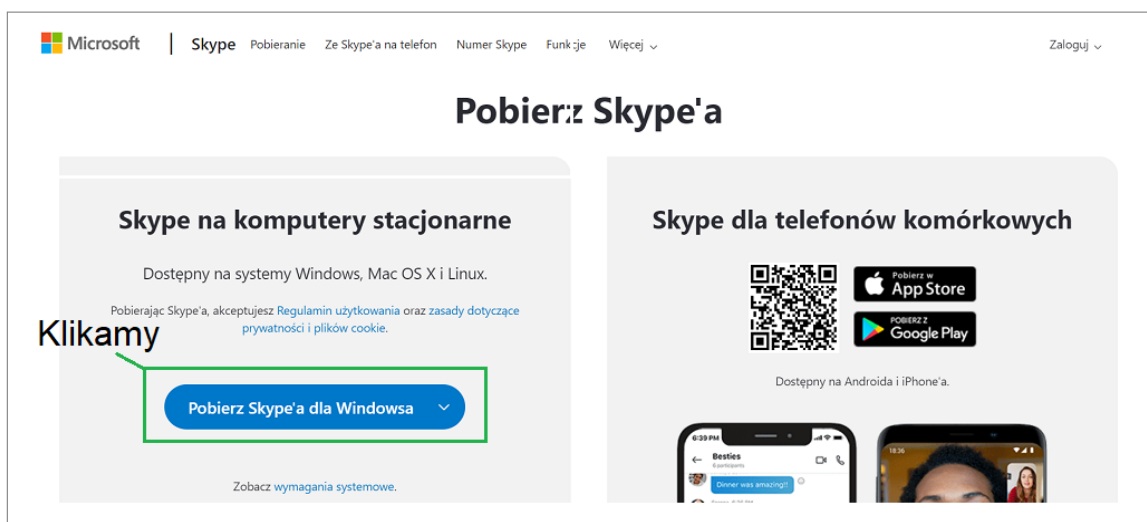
Microsoft | Skype Pobieranie Ze Skype'a na telefon Numer Skype Funkcje Więcej Zaloguj

Pobierz Skype'a

Skype na komputery stacjonarne

Dostępny na systemy Windows, Mac OS X i Linux.

Pobierając Skype'a, akceptujesz Regulamin użytkowania oraz zasady dotyczące prywatności i plików cookie.

Klikamy

Pobierz Skype'a dla Windowsa

Zobacz wymagania systemowe.

Skype dla telefonów komórkowych

Pobierz w App Store

POBIERZ Z Google Play

Dostępny na Androida i iPhone'a.

6:39 PM
Besties
6 participants
Dinner was amazing!!
18:36